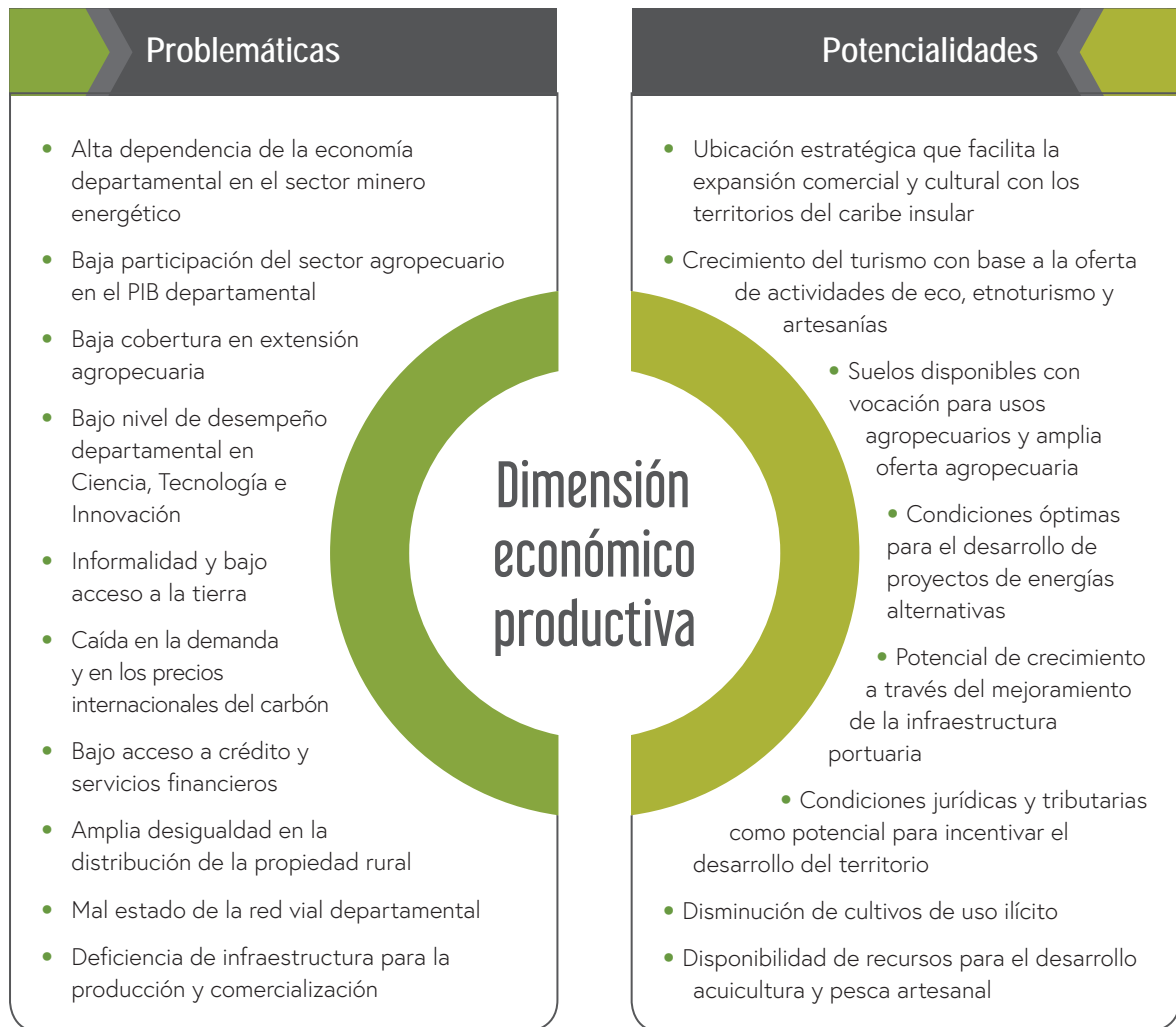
Problemáticas

- Alta dependencia de la economía departamental en el sector minero energético
- Baja participación del sector agropecuario en el PIB departamental
- Baja cobertura en extensión agropecuaria
- Bajo nivel de desempeño departamental en Ciencia, Tecnología e Innovación
- Informalidad y bajo acceso a la tierra
- Caída en la demanda y en los precios internacionales del carbón
- Bajo acceso a crédito y servicios financieros
- Amplia desigualdad en la distribución de la propiedad rural
- Mal estado de la red vial departamental
- Deficiencia de infraestructura para la producción y comercialización

Dimensión económico productiva

Potencialidades

- Ubicación estratégica que facilita la expansión comercial y cultural con los territorios del caribe insular
- Crecimiento del turismo con base a la oferta de actividades de eco, etnoturismo y artesanías
- Suelos disponibles con vocación para usos agropecuarios y amplia oferta agropecuaria
- Condiciones óptimas para el desarrollo de proyectos de energías alternativas
- Potencial de crecimiento a través del mejoramiento de la infraestructura portuaria
- Condiciones jurídicas y tributarias como potencial para incentivar el desarrollo del territorio
- Disminución de cultivos de uso ilícito
- Disponibilidad de recursos para el desarrollo acuicultura y pesca artesanal